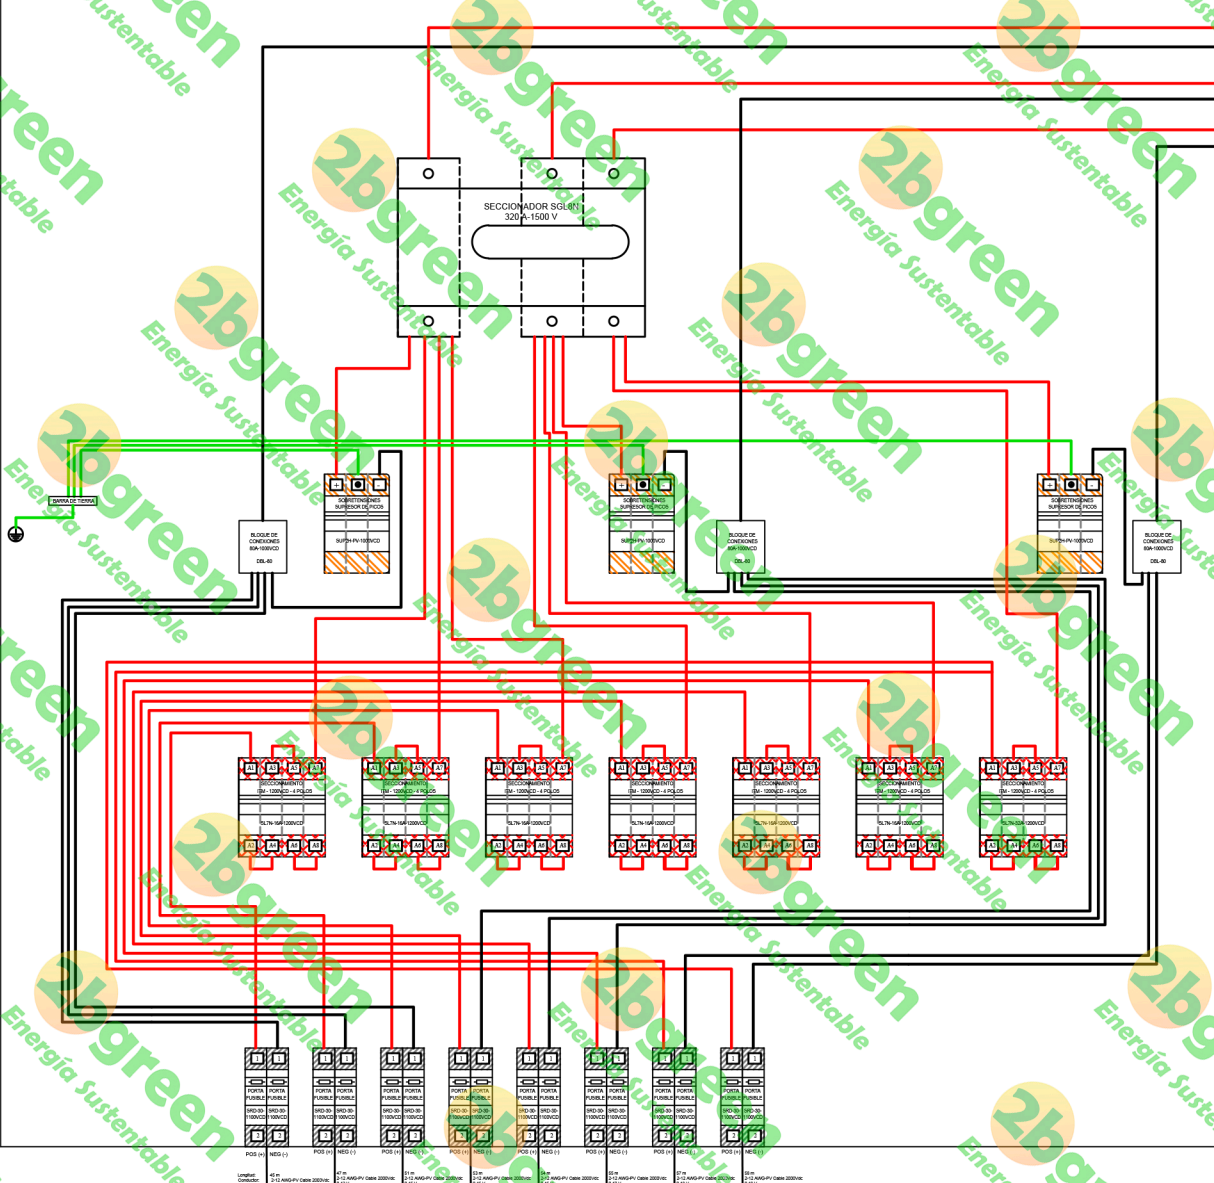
SECCIONADOR SGL8N
320 A-1500 V

BARRA DE TIERRA

BLOQUE DE CONEXIONES 80A-1000VCD
DBL-60

SOBRETENSIONES SUPRESOR DE PICOS
SUP2H-PV-1000VCD

BLOQUE DE CONEXIONES 80A-1000VCD
DBL-60

SOBRETENSIONES SUPRESOR DE PICOS
SUP2H-PV-1000VCD

SOBRETENSIONES SUPRESOR DE PICOS
SUP2H-PV-1000VCD

BLOQUE DE CONEXIONES 80A-1000VCD
DBL-60

A1 A3 A5 A7
SECCIONAMIENTO
ITM - 1200VCD - 4 POLOS
SL7N-16A-1200VCD
A2 A4 A6 A8

PORTA FUSIBLE
SRD-30-1100VCD

POS (+) NEG (-)

Longitud:
Conductor:
45 m
2-12 AWG-PV Cable 2000Vdc
47 m
2-12 AWG-PV Cable 2000Vdc
51 m
2-12 AWG-PV Cable 2000Vdc
53 m
2-12 AWG-PV Cable 2000Vdc
54 m
2-12 AWG-PV Cable 2000Vdc
55 m
2-12 AWG-PV Cable 2000Vdc
57 m
2-12 AWG-PV Cable 2000Vdc
58 m
2-12 AWG-PV Cable 2000Vdc

2bgreen Energía Sustentable